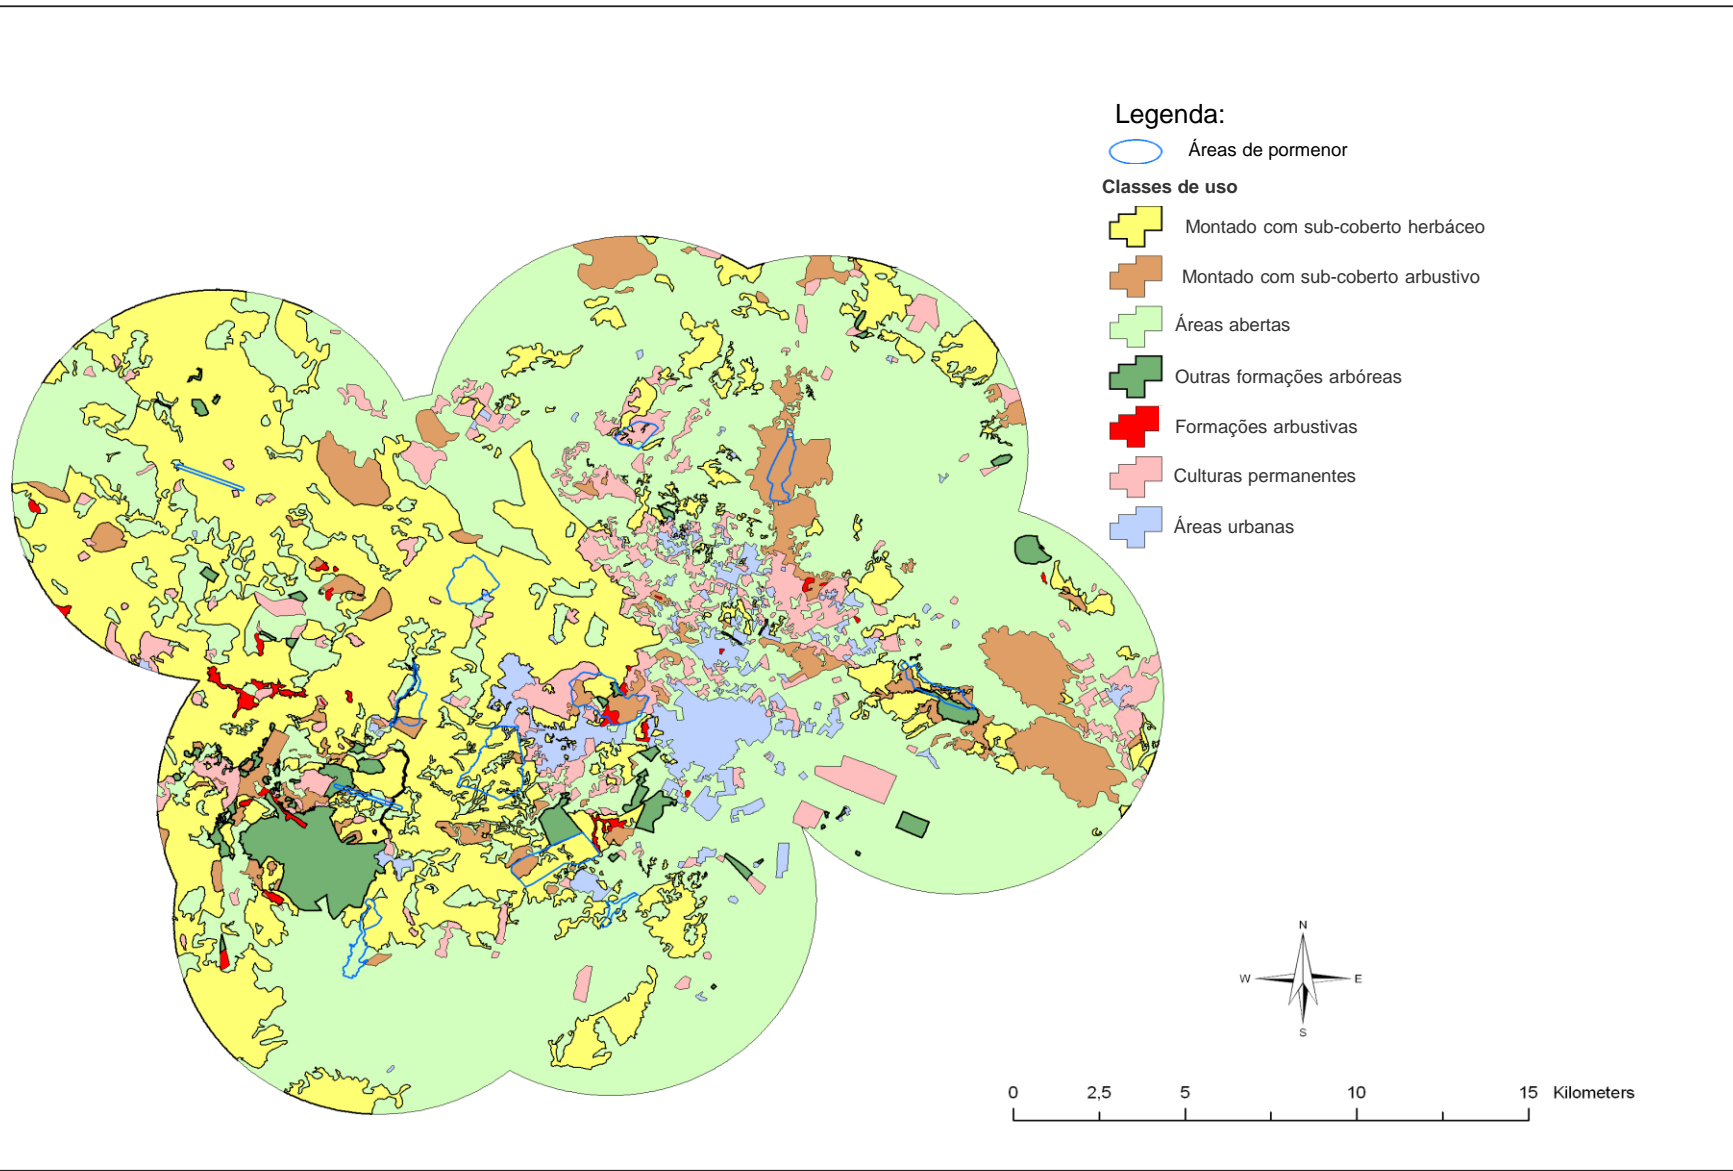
Legenda:

Áreas de pormenor

Classes de uso

Montado com sub-coberto herbáceo

Montado com sub-coberto arbustivo

Áreas abertas

Outras formações arbóreas

Formações arbustivas

Culturas permanentes

Áreas urbanas

N
W
E
S

0 2,5 5 10 15 Kilometers